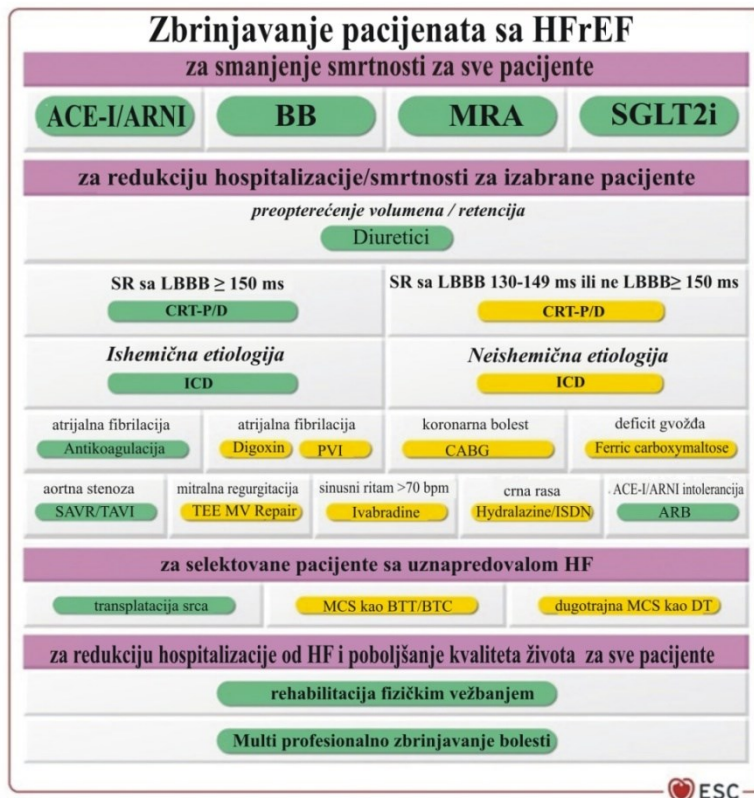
Zbrinjavanje pacijenata sa HFrEF

za smanjenje smrtnosti za sve pacijente

ACE-I/ARNI

BB

MRA

SGLT2i

za redukciju hospitalizacije/smrtnosti za izabrane pacijente

preopterećenje volumena / retencija

Diuretici

SR sa LBBB ≥ 150 ms

CRT-P/D

SR sa LBBB 130-149 ms ili ne LBBB≥ 150 ms

CRT-P/D

Ishemična etiologija

ICD

Neishemična etiologija

ICD

atrijalna fibrilacija

Antikoagulacija

atrijalna fibrilacija

Digoxin

PVI

koronarna bolest

CABG

deficit gvožđa

Ferric carboxymaltose

aortna stenoza

SAVR/TAVI

mitralna regurgitacija

TEE MV Repair

sinusni ritam >70 bpm

Ivabradine

crna rasa

Hydralazine/ISDN

ACE-I/ARNI intolerancija

ARB

za selektovane pacijente sa uznapredovalom HF

transplatacija srca

MCS kao BTT/BTC

dugotrajna MCS kao DT

za redukciju hospitalizacije od HF i poboljšanje kvaliteta života za sve pacijente

rehabilitacija fizičkim vežbanjem

Multi profesionalno zbrinjavanje bolesti

ESC